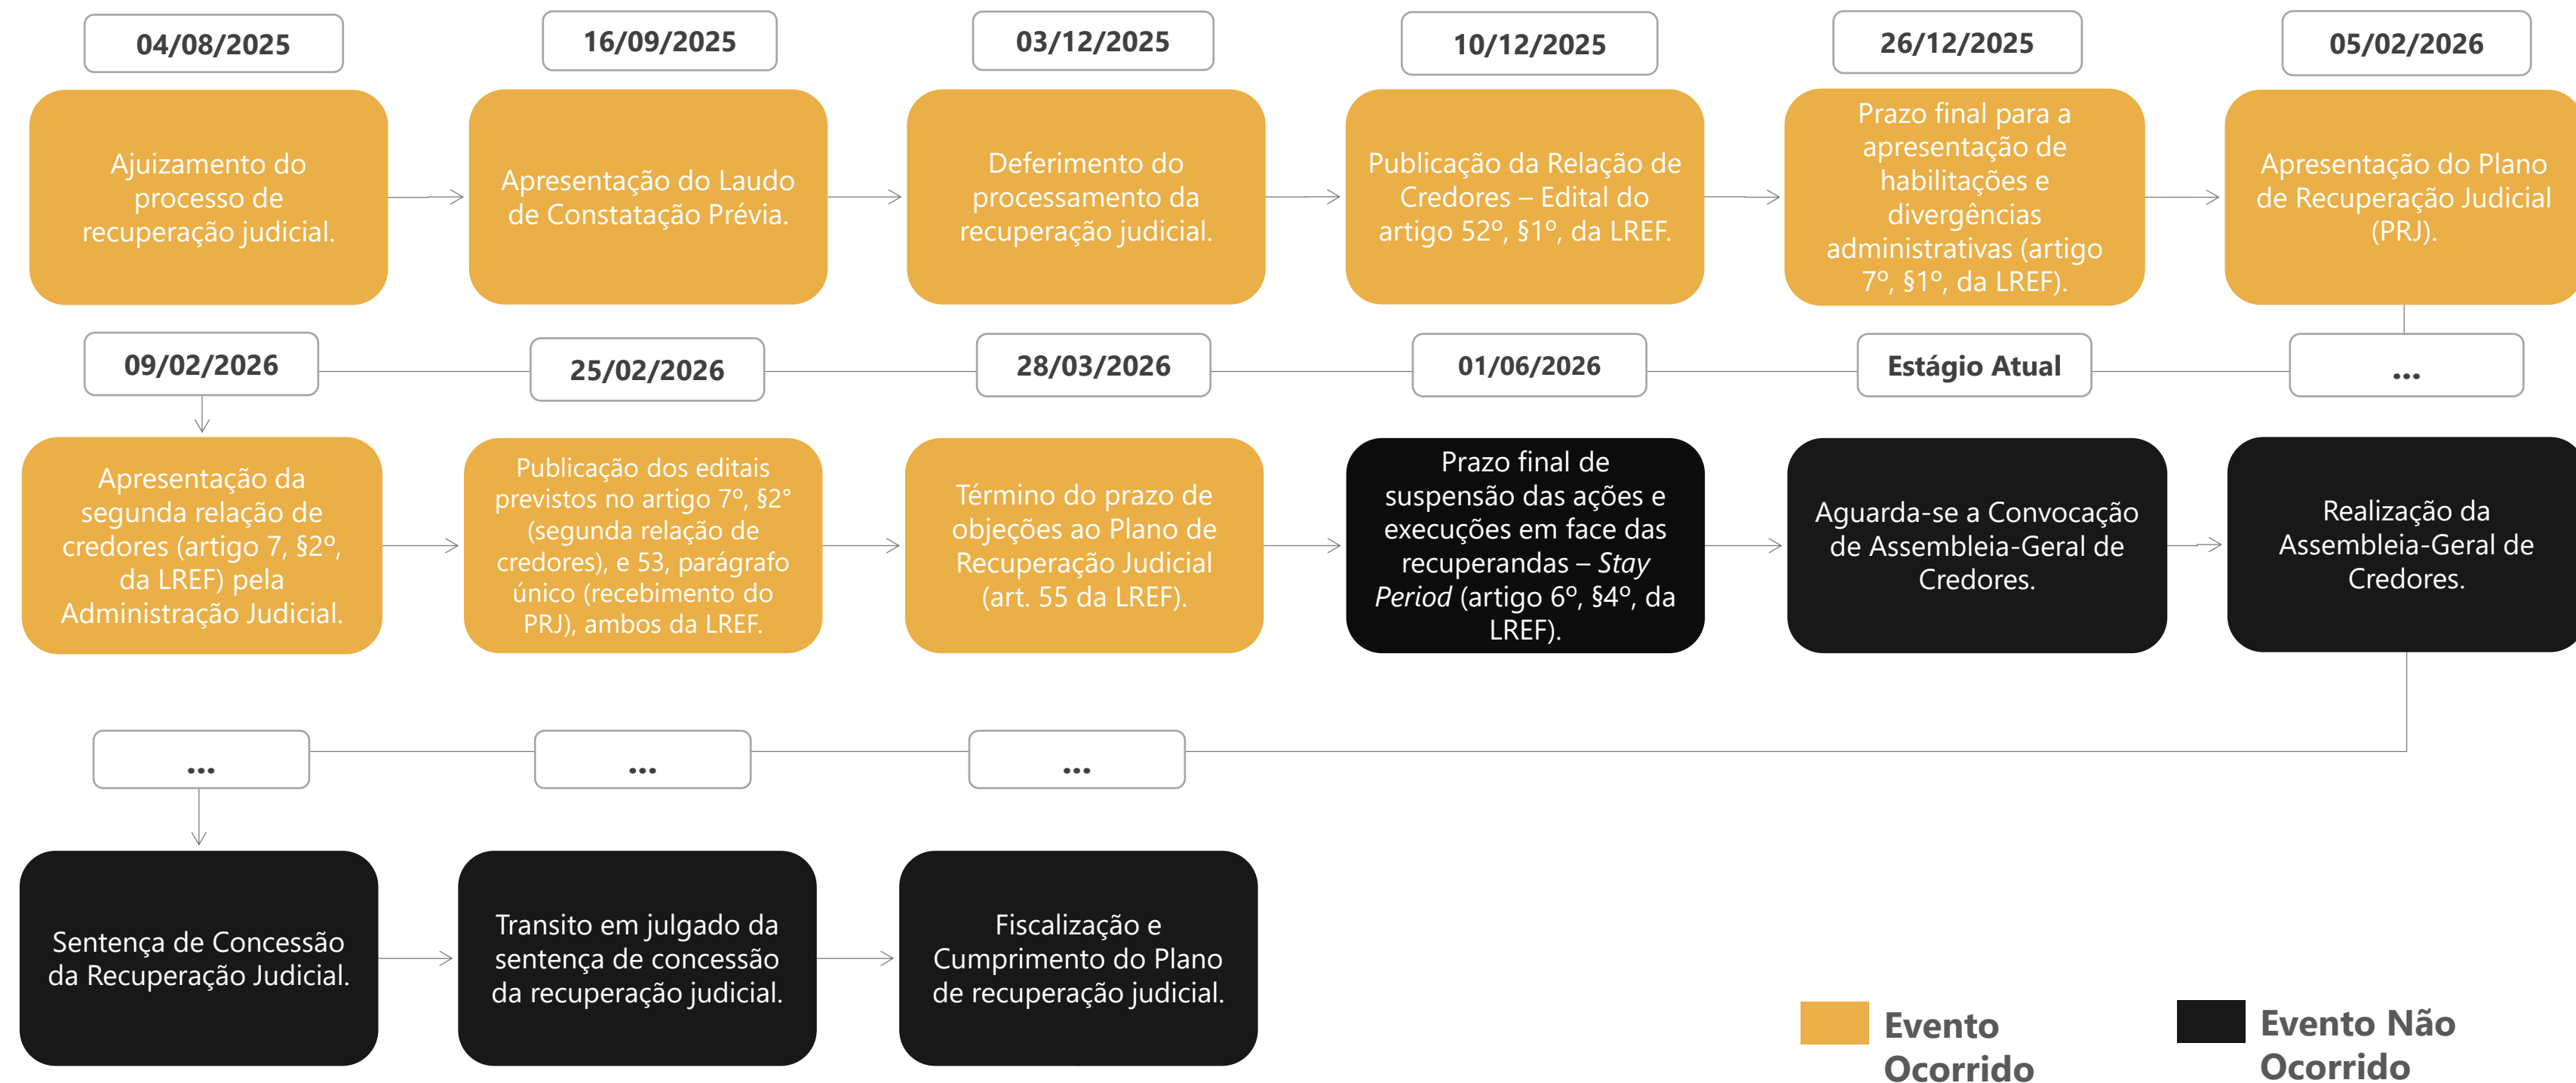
04/08/2025

Ajuizamento do processo de recuperação judicial.

16/09/2025

Apresentação do Laudo de Constatação Prévia.

03/12/2025

Deferimento do processamento da recuperação judicial.

10/12/2025

Publicação da Relação de Credores – Edital do artigo 52º, §1º, da LREF.

26/12/2025

Prazo final para a apresentação de habilitações e divergências administrativas (artigo 7º, §1º, da LREF).

05/02/2026

Apresentação do Plano de Recuperação Judicial (PRJ).

09/02/2026

Apresentação da segunda relação de credores (artigo 7, §2º, da LREF) pela Administração Judicial.

25/02/2026

Publicação dos editais previstos no artigo 7º, §2° (segunda relação de credores), e 53, parágrafo único (recebimento do PRJ), ambos da LREF.

28/03/2026

Término do prazo de objeções ao Plano de Recuperação Judicial (art. 55 da LREF).

01/06/2026

Prazo final de suspensão das ações e execuções em face das recuperandas – *Stay Period* (artigo 6º, §4º, da LREF).

Estágio Atual

Aguarda-se a Convocação de Assembleia-Geral de Credores.

...

Realização da Assembleia-Geral de Credores.

...

Sentença de Concessão da Recuperação Judicial.

...

Transito em julgado da sentença de concessão da recuperação judicial.

...

Fiscalização e Cumprimento do Plano de recuperação judicial.

Evento Ocorrido

Evento Não Ocorrido